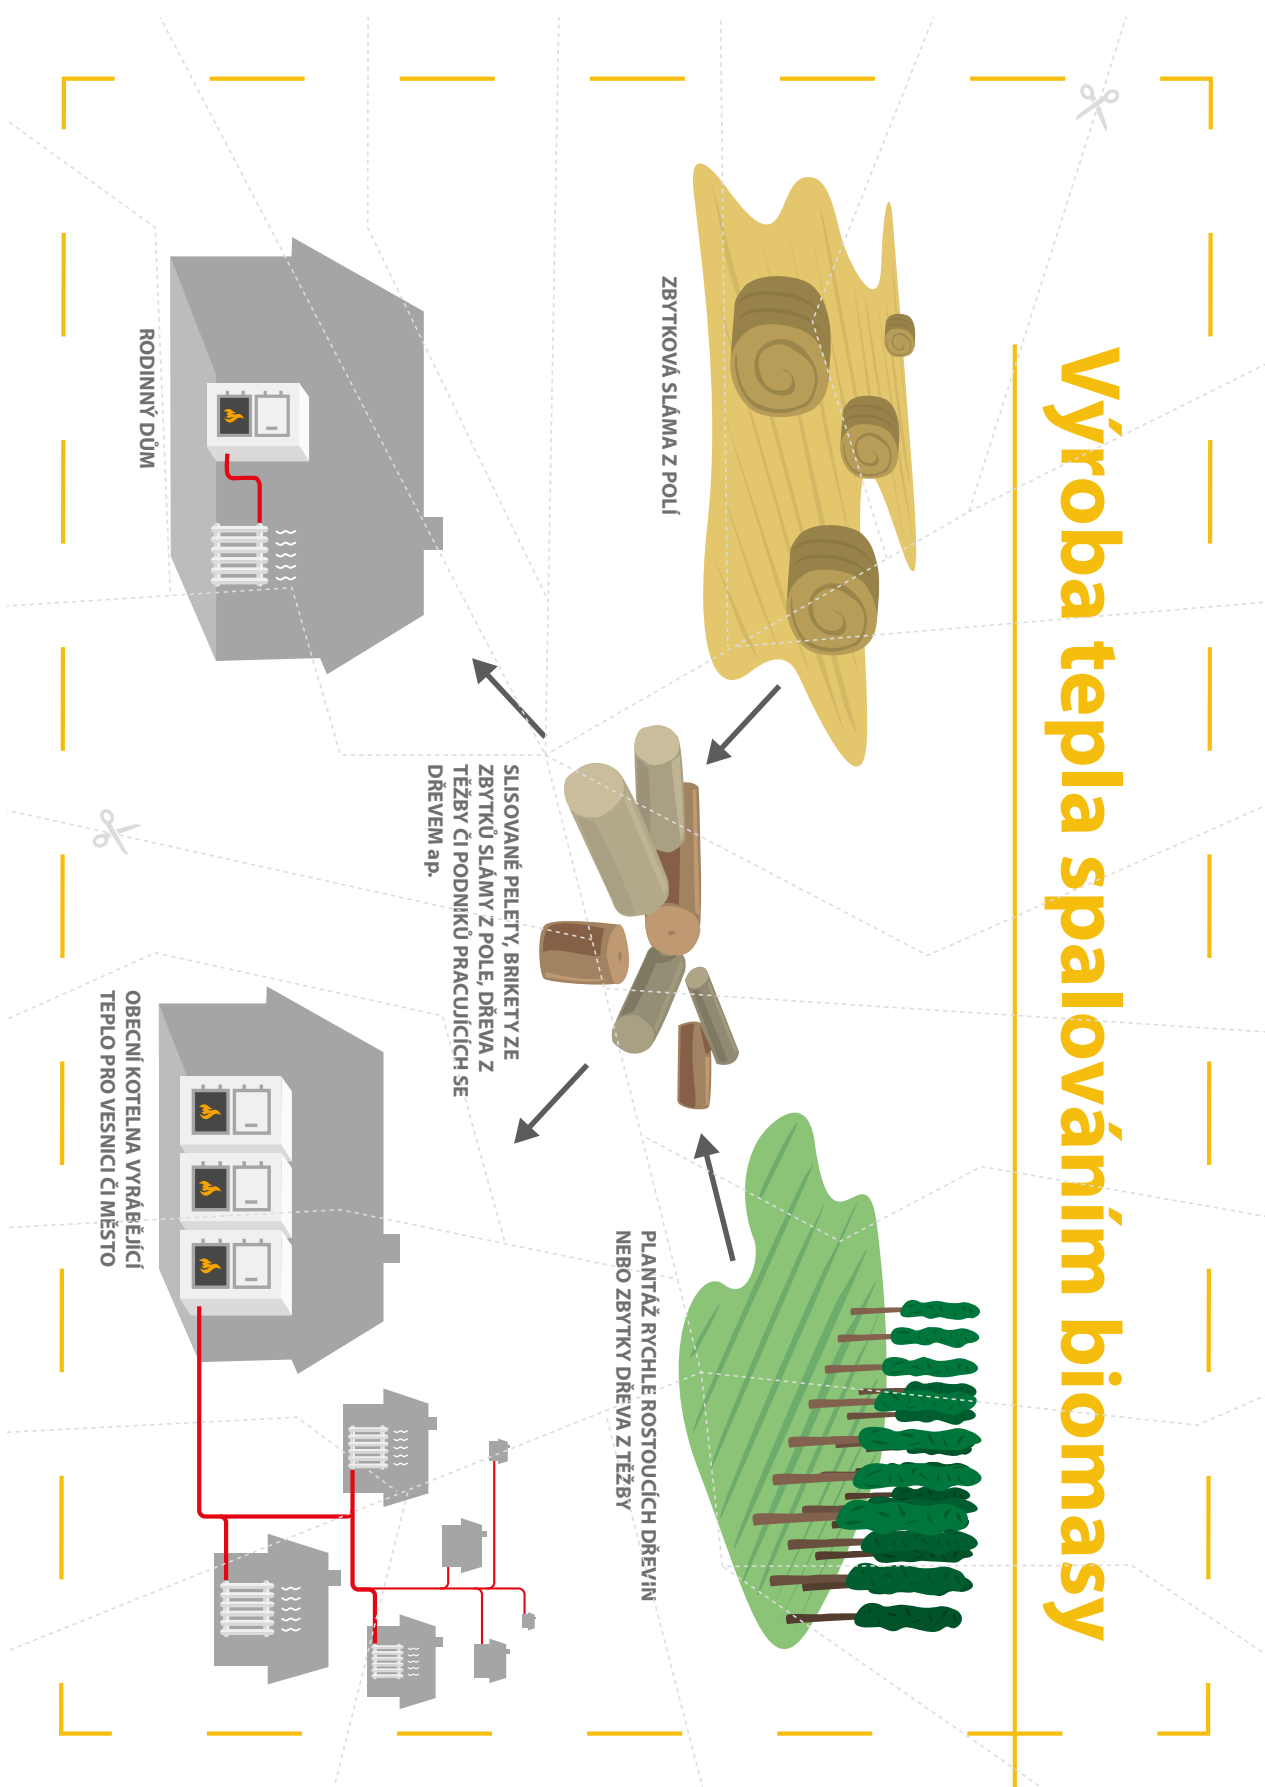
Výroba tepla spalováním biomasy

ZBYTKOVÁ SLÁMA Z POLÍ

PLANTÁŽ RYCHLE ROSTOUCÍCH DŘEVIN NEBO ZBYTKY DŘEVA Z TĚŽBY

SLISOVANÉ PELETY, BRIKETY ZE ZBYTKŮ SLÁMY Z POLE, DŘEVA Z TĚŽBY ČI PODNIKŮ PRACUJÍCÍCH SE DŘEVEM ap.

RODINNÝ DŮM

OBECNÍ KOTELNA VYRÁBĚJÍCÍ TEPLO PRO VESNICI ČI MĚSTO